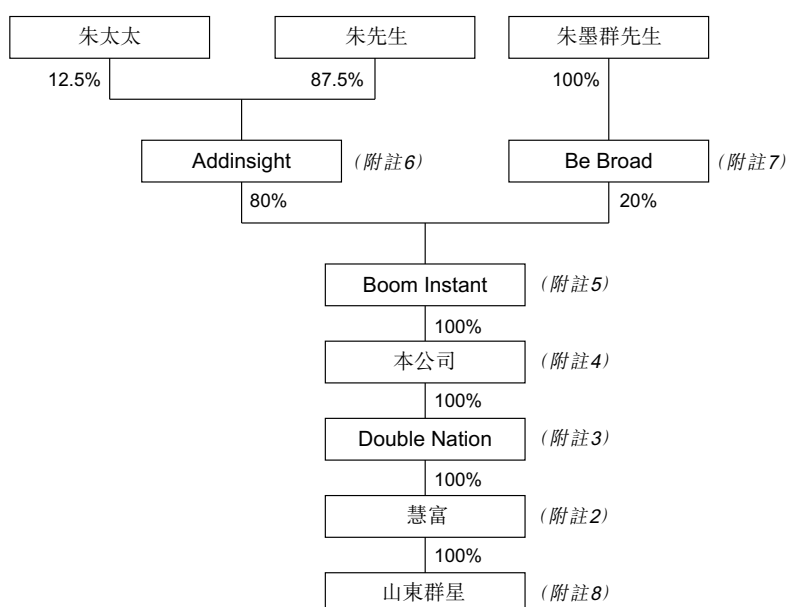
朱太太

朱先生

朱墨群先生

12.5%

87.5%

100%

Addinsight

(附註6)

Be Broad

(附註7)

80%

20%

Boom Instant

(附註5)

100%

本公司

(附註4)

100%

Double Nation

(附註3)

100%

慧富

(附註2)

100%

山東群星

(附註8)